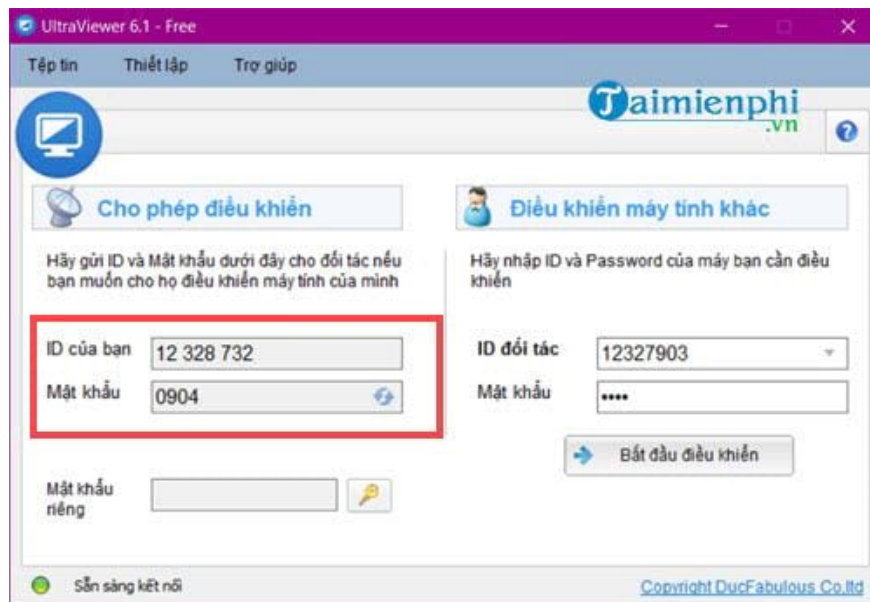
UltraViewer 6.1 - Free

Tệp tin Thiết lập Trợ giúp

Taimienphi.vn

?

Cho phép điều khiển

Hãy gửi ID và Mật khẩu dưới đây cho đối tác nếu bạn muốn cho họ điều khiển máy tính của mình

ID của bạn 12 328 732

Mật khẩu 0904

Mật khẩu riêng

Điều khiển máy tính khác

Hãy nhập ID và Password của máy bạn cần điều khiển

ID đối tác 12327903

Mật khẩu ••••

Bắt đầu điều khiển

Sẵn sàng kết nối

Copyright DucFabulous Co,ltd